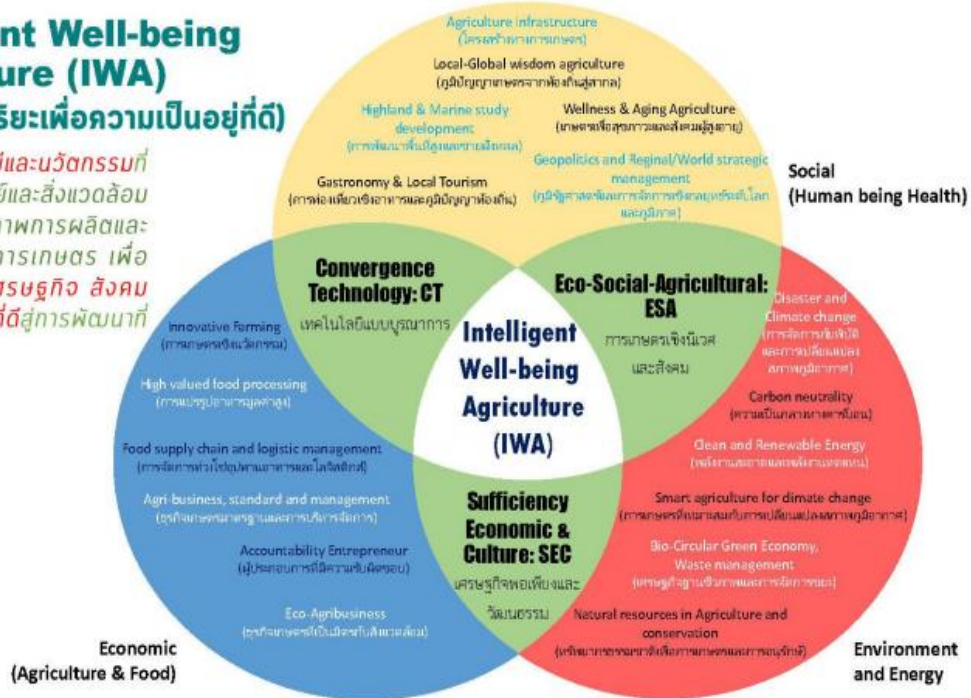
nt Well-being
ure (IWA)
ริยะเพื่อความเป็นอยู่ที่ดี)

ย์และนวัตกรรมที่
ย์และสิ่งแวดล้อม
าพการผลิตและ
ารเกษตร เพื่อ
รษฐกิจ สังคม
ที่ดีสู่การพัฒนาที่

Agriculture infrastructure
(โครงสร้างทางการเกษตร)

Local-Global wisdom agriculture
(ภูมิปัญญาเกษตรจากท้องถิ่นสู่สากล)

Highland & Marine study development
(การพัฒนาพื้นที่สูงและชายฝั่งทะเล)

Wellness & Aging Agriculture
(เกษตรเพื่อสุขภาวะและสังคมผู้สูงอายุ)

Geopolitics and Reginal/World strategic management
(ภูมิรัฐศาสตร์และการจัดการเชิงกลยุทธ์ระดับโลกและภูมิภาค)

Gastronomy & Local Tourism
(การท่องเที่ยวเชิงอาหารและภูมิปัญญาท้องถิ่น)

Social
(Human being Health)

Convergence Technology: CT
เทคโนโลยีแบบบูรณาการ

Eco-Social-Agricultural: ESA
การเกษตรเชิงนิเวศและสังคม

Intelligent Well-being Agriculture (IWA)

Sufficiency Economic & Culture: SEC
เศรษฐกิจพอเพียงและวัฒนธรรม

Innovative Farming
(การเกษตรเชิงนวัตกรรม)

High valued food processing
(การแปรรูปอาหารมูลค่าสูง)

Food supply chain and logistic management
(การจัดการห่วงโซ่อุปทานอาหารและโลจิสติกส์)

Agri-business, standard and management
(ธุรกิจเกษตรมาตรฐานและการบริหารจัดการ)

Accountability Entrepreneur
(ผู้ประกอบการที่มีความรับผิดชอบ)

Eco-Agribusiness
(ธุรกิจเกษตรที่เป็นมิตรกับสิ่งแวดล้อม)

Economic
(Agriculture & Food)

Disaster and Climate change
(การจัดการภัยพิบัติและการเปลี่ยนแปลงสภาพภูมิอากาศ)

Carbon neutrality
(ความเป็นกลางทางคาร์บอน)

Clean and Renewable Energy
(พลังงานสะอาดและพลังงานทดแทน)

Smart agriculture for dimate change
(การเกษตรที่เหมาะสมกับการเปลี่ยนแปลงสภาพภูมิอากาศ)

Bio-Circular Green Economy, Waste management
(เศรษฐกิจฐานชีวภาพและการจัดการขยะ)

Natural resources in Agriculture and conservation
(ทรัพยากรธรรมชาติเพื่อการเกษตรและการอนุรักษ์)

Environment
and Energy